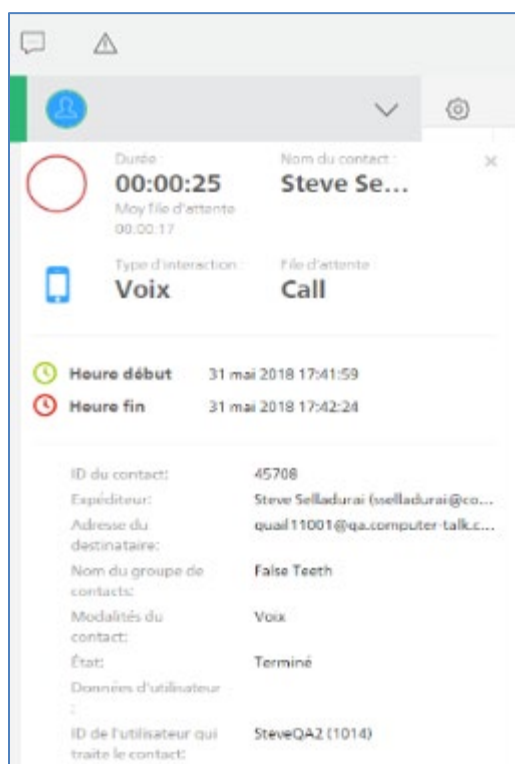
Durée :
00:00:25
Moy file d'attente
00:00:17

Nom du contact :
Steve Se...

Type d'interaction :
Voix

File d'attente
Call

Heure début 31 mai 2018 17:41:59
Heure fin 31 mai 2018 17:42:24

| | |
|---|---|
| ID du contact: | 45708 |
| Expéditeur: | Steve Selladurai (sselladurai@co... |
| Adresse du destinataire: | quail11001@qa.computer-talk.c... |
| Nom du groupe de contacts: | False Teeth |
| Modalités du contact: | Voix |
| État: | Terminé |
| Données d'utilisateur : | |
| ID de l'utilisateur qui traite le contact: | SteveQA2 (1014) |